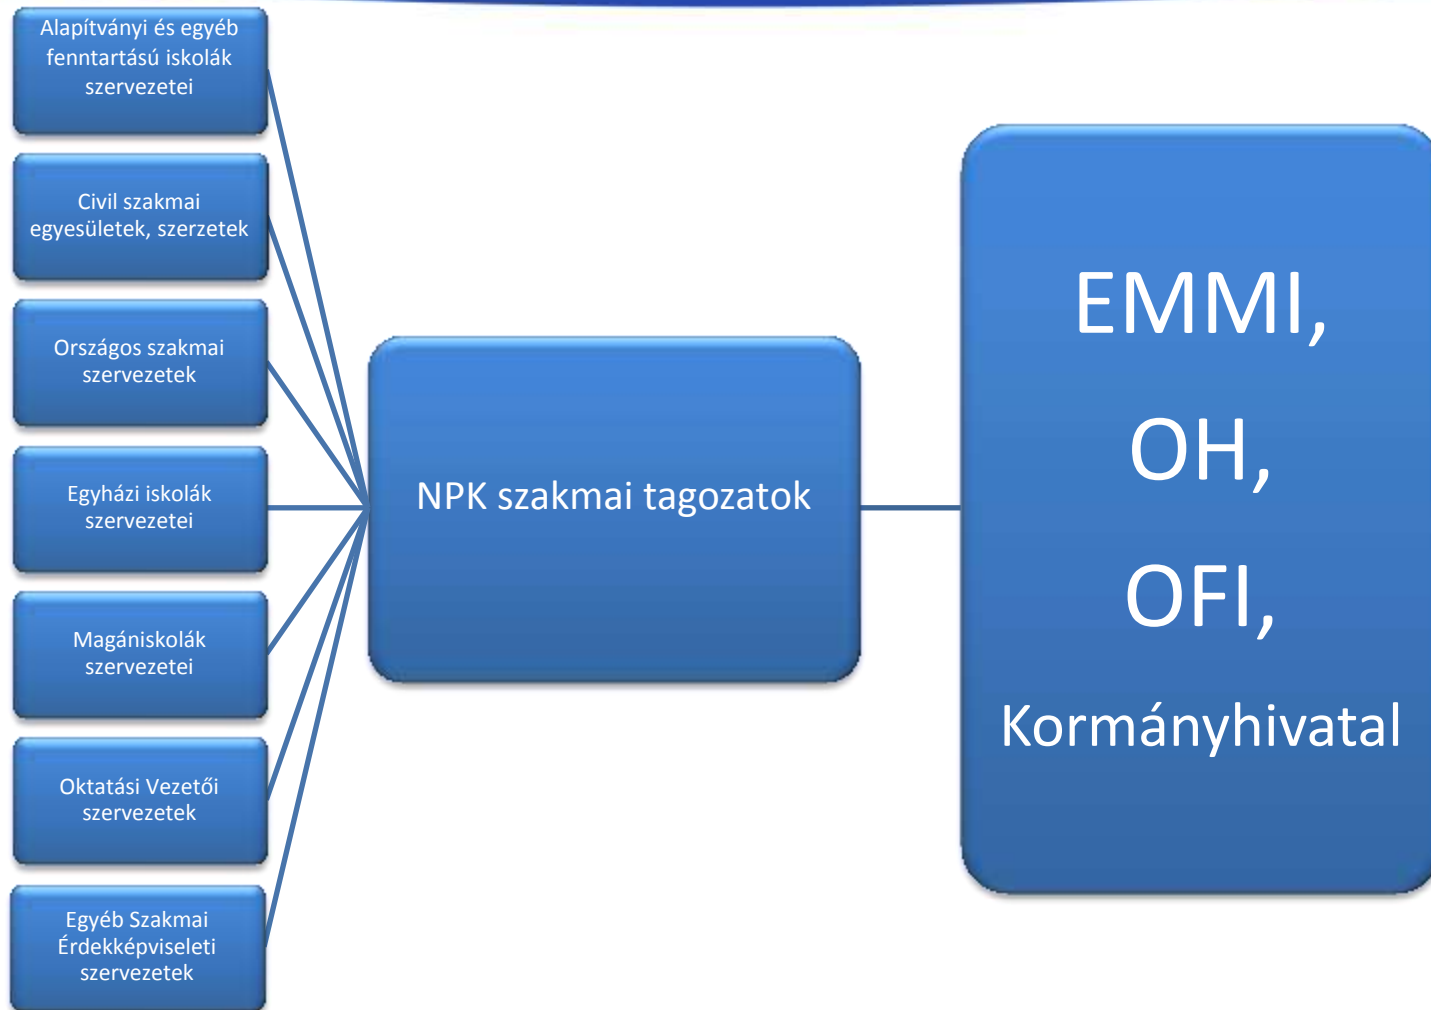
Alapítványi és egyéb fenntartású iskolák szervezetei

Civil szakmai egyesületek, szerzetek

Országos szakmai szervezetek

Egyházi iskolák szervezetei

Magániskolák szervezetei

Oktatási Vezetői szervezetek

Egyéb Szakmai Érdekképviseleti szervezetek

NPK szakmai tagozatok

EMMI,

OH,

OFI,

Kormányhivatal